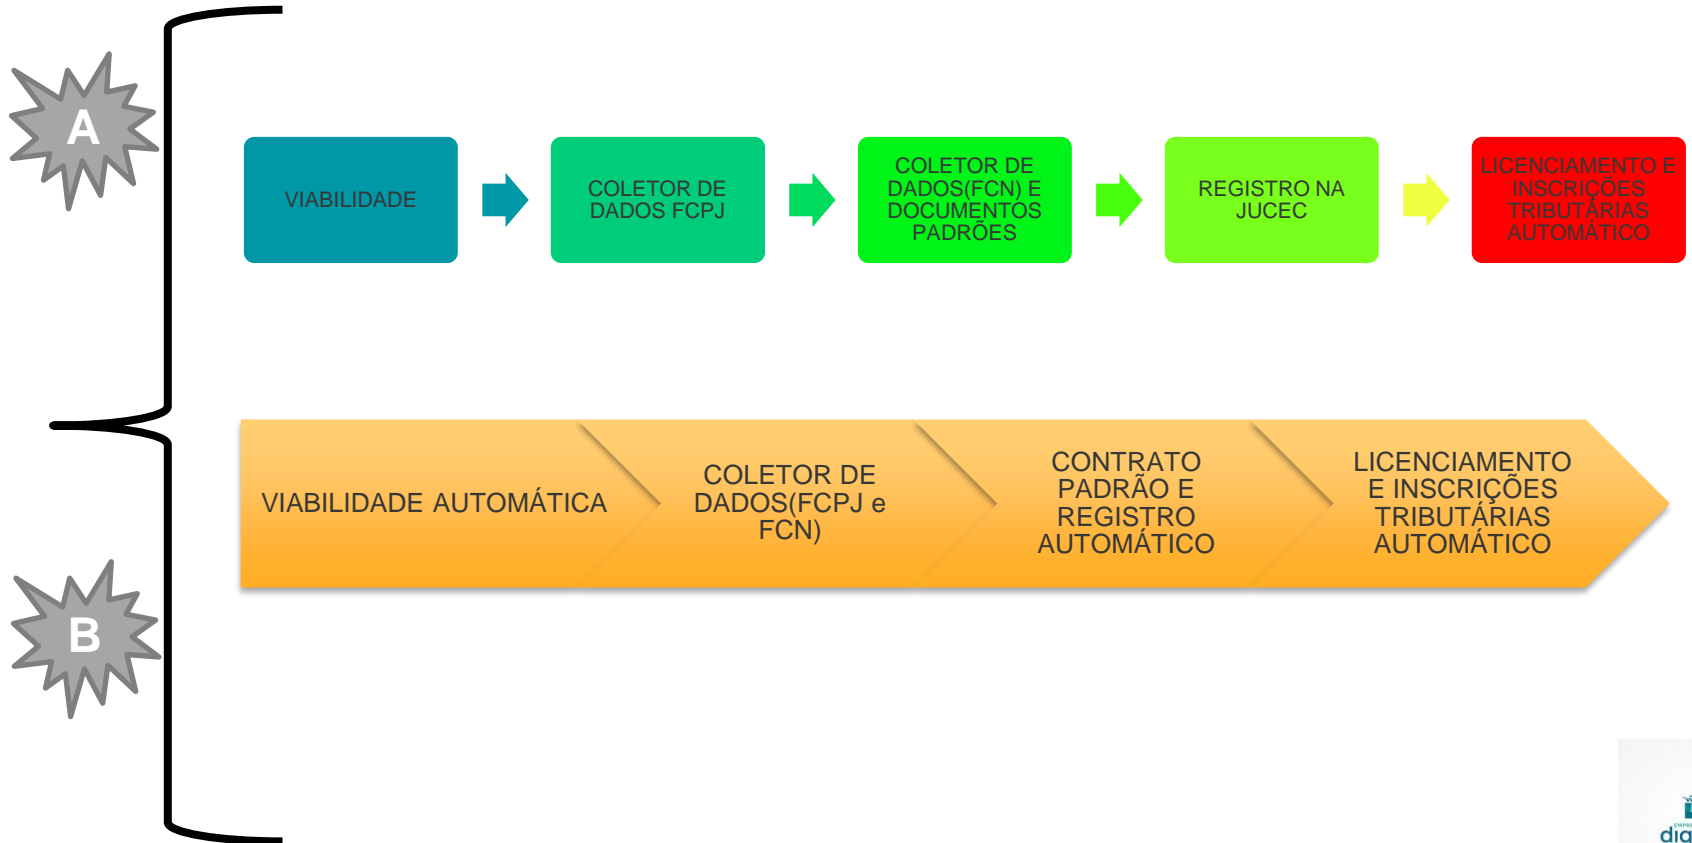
A

VIABILIDADE

COLETOR DE DADOS FCPJ

COLETOR DE DADOS(FCN) E DOCUMENTOS PADRÕES

REGISTRO NA JUCEC

LICENCIAMENTO E INSCRIÇÕES TRIBUTÁRIAS AUTOMÁTICO

VIABILIDADE AUTOMÁTICA

COLETOR DE DADOS(FCPJ e FCN)

CONTRATO PADRÃO E REGISTRO AUTOMÁTICO

LICENCIAMENTO E INSCRIÇÕES TRIBUTÁRIAS AUTOMÁTICO

B

dia